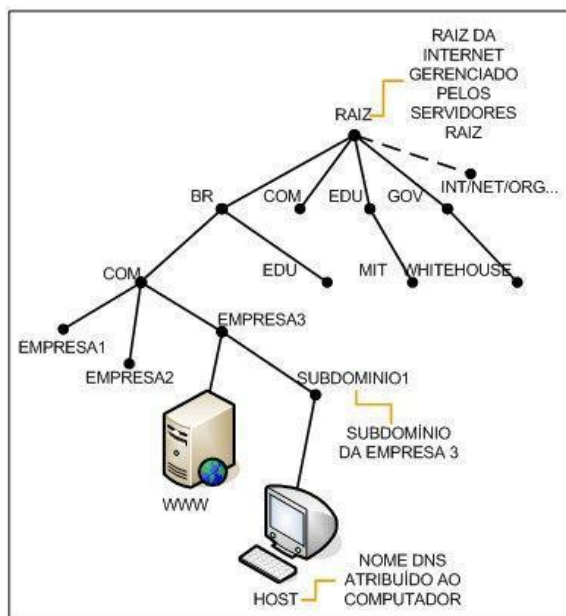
RAIZ DA INTERNET GERENCIADO PELOS SERVIDORES RAIZ

RAIZ

BR

COM

EDU

GOV

INT/NET/ORG...

COM

EDU

MIT

WHITEHOUSE

EMPRESA1

EMPRESA2

EMPRESA3

SUBDOMINIO1

SUBDOMÍNIO DA EMPRESA 3

WWW

NOME DNS ATRIBUÍDO AO COMPUTADOR

HOST